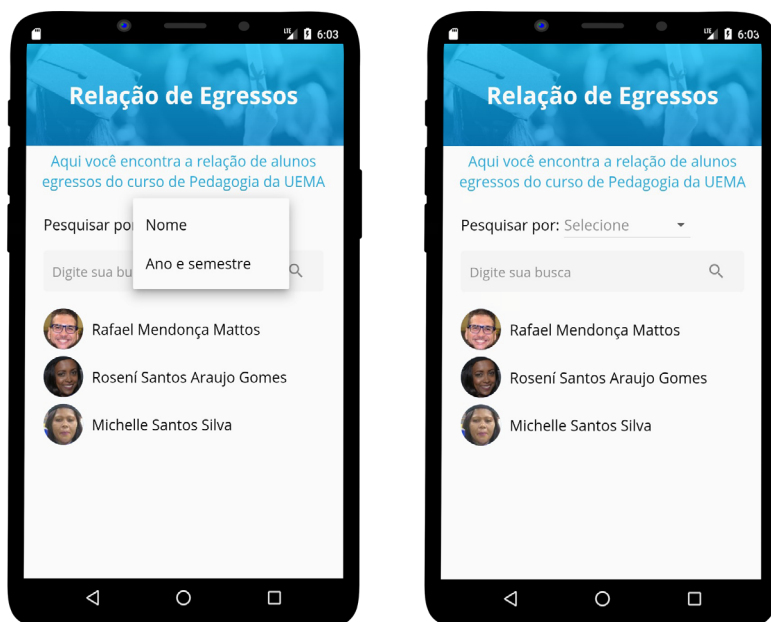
LTE 6:03

Relação de Egressos

Aqui você encontra a relação de alunos egressos do curso de Pedagogia da UEMA

Pesquisar po

Nome

Ano e semestre

Digite sua bu

Rafael Mendonça Mattos

Rosení Santos Araujo Gomes

Michelle Santos Silva

LTE 6:03

Relação de Egressos

Aqui você encontra a relação de alunos egressos do curso de Pedagogia da UEMA

Pesquisar por: Selecione

Digite sua busca

Rafael Mendonça Mattos

Rosení Santos Araujo Gomes

Michelle Santos Silva